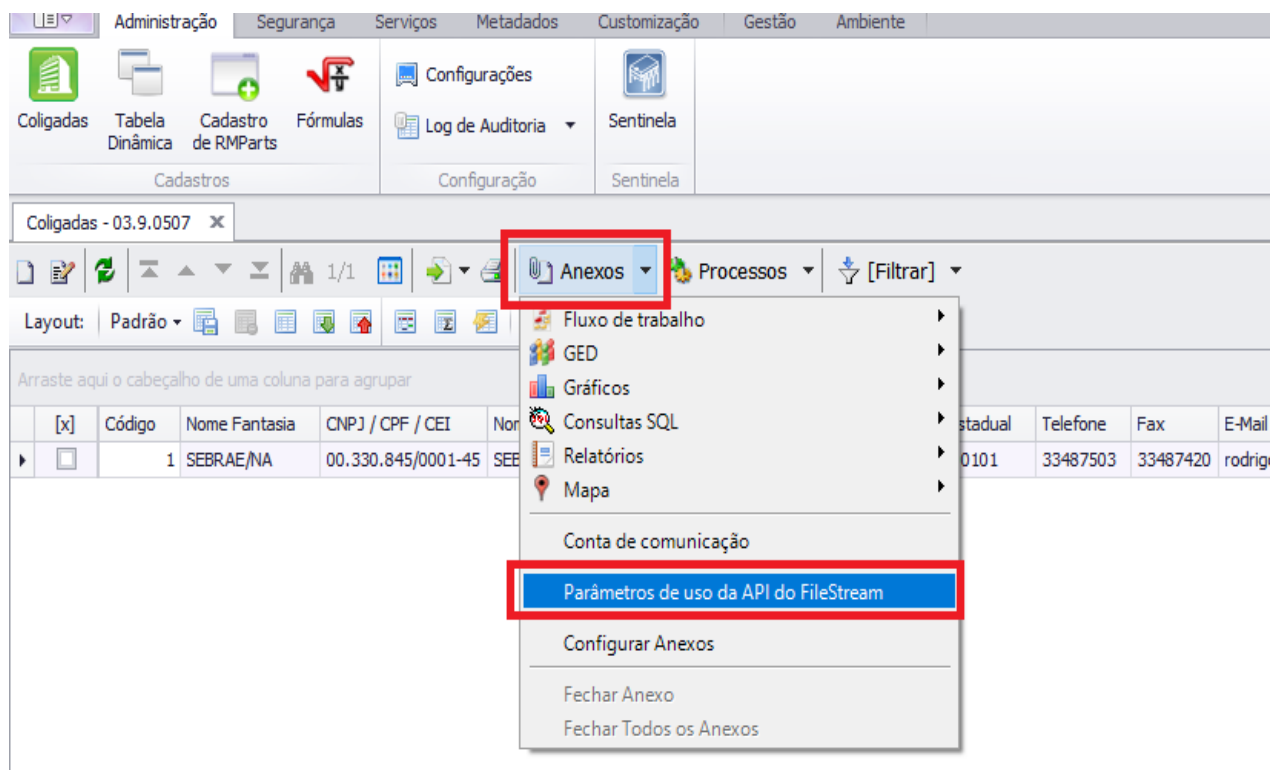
Administração Segurança Serviços Metadados Customização Gestão Ambiente

Coligadas Tabela Dinâmica Cadastro de RMParts Fórmulas
Cadastros

Configurações
Log de Auditoria
Configuração

Sentinela
Sentinela

Coligadas - 03.9.0507

1/1 Anexos Processos [Filtrar]

Layout: Padrão

Arraste aqui o cabeçalho de uma coluna para agrupar

| [x] | Código | Nome Fantasia | CNPJ / CPF / CEI | Nor | stadual | Telefone | Fax | E-Mail |
|---|---|---|---|---|---|---|---|---|
| | 1 | SEBRAE/NA | 00.330.845/0001-45 | SEE | 0101 | 33487503 | 33487420 | rodrig |

Fluxo de trabalho
GED
Gráficos
Consultas SQL
Relatórios
Mapa
Conta de comunicação
Parâmetros de uso da API do FileStream
Configurar Anexos
Fechar Anexo
Fechar Todos os Anexos